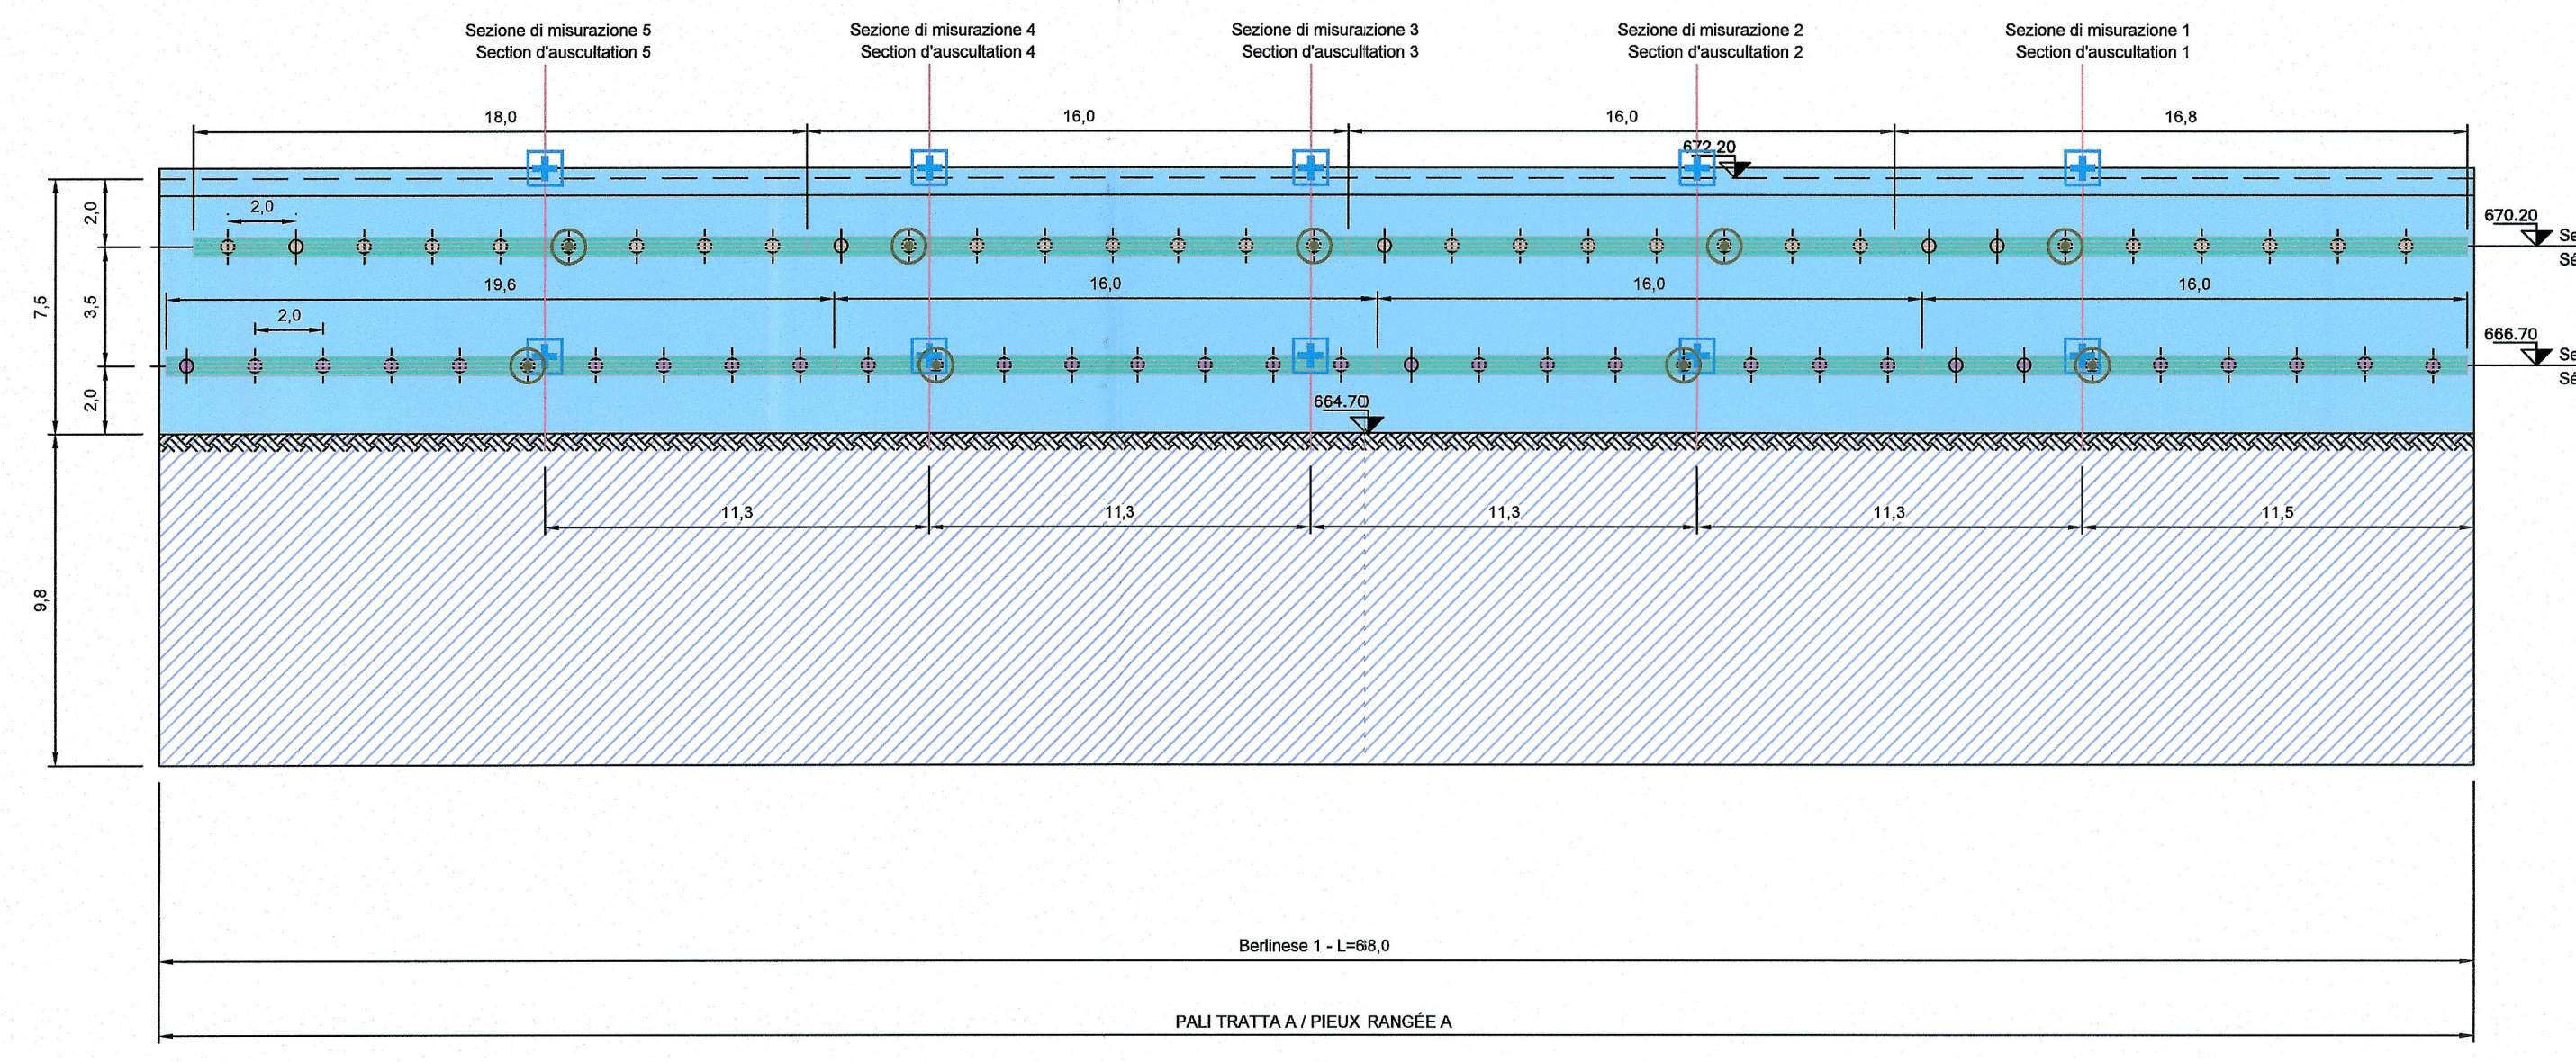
Sezione di misurazione 5
Section d'auscultation 5

Sezione di misurazione 4
Section d'auscultation 4

Sezione di misurazione 3
Section d'auscultation 3

Sezione di misurazione 2
Section d'auscultation 2

Sezione di misurazione 1
Section d'auscultation 1

18,0
16,0
16,0
16,8

672.20

2,0
670.20
Se
Sé

7,5
2,0
3,5
2,0

19,6
16,0
16,0
16,0

2,0
666.70
Se
Sé

664.70

11,3
11,3
11,3
11,3
11,5

9,8

Berlinese 1 - L=68,0

PALI TRATTA A / PIEUX RANGÉE A